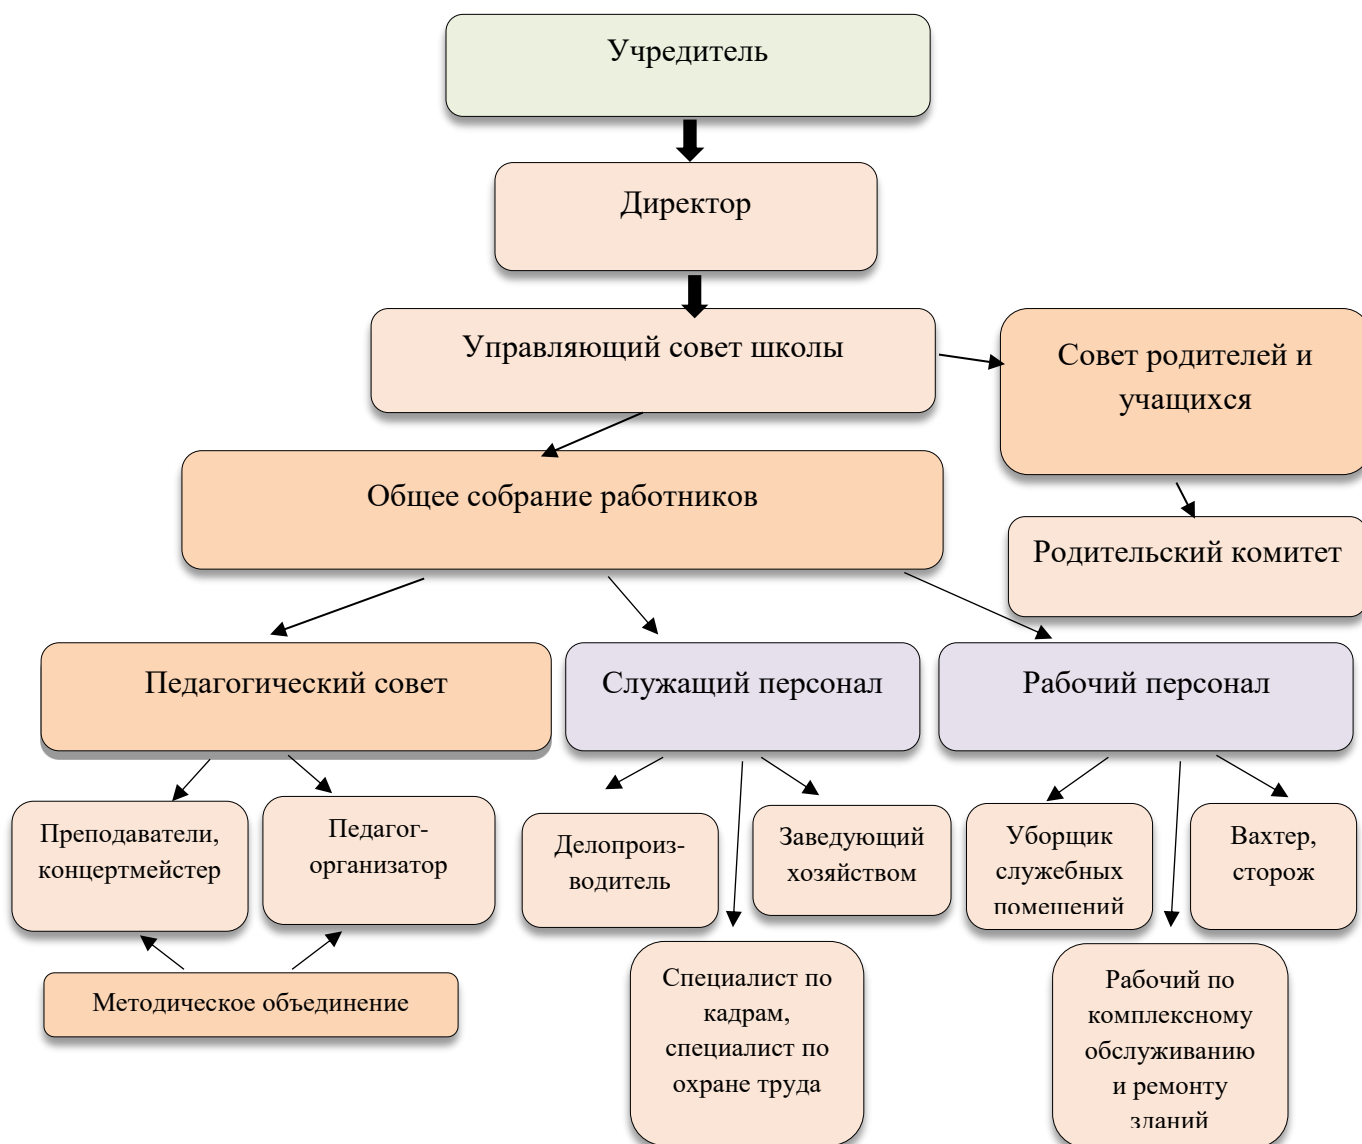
Учредитель

Директор

Управляющий совет школы

Совет родителей и учащихся

Общее собрание работников

Родительский комитет

Педагогический совет

Служащий персонал

Рабочий персонал

Преподаватели, концертмейстер

Педагог-организатор

Делопроизводитель

Заведующий хозяйством

Уборщик служебных помещений

Вахтер, сторож

Методическое объединение

Специалист по кадрам, специалист по охране труда

Рабочий по комплексному обслуживанию и ремонту зданий